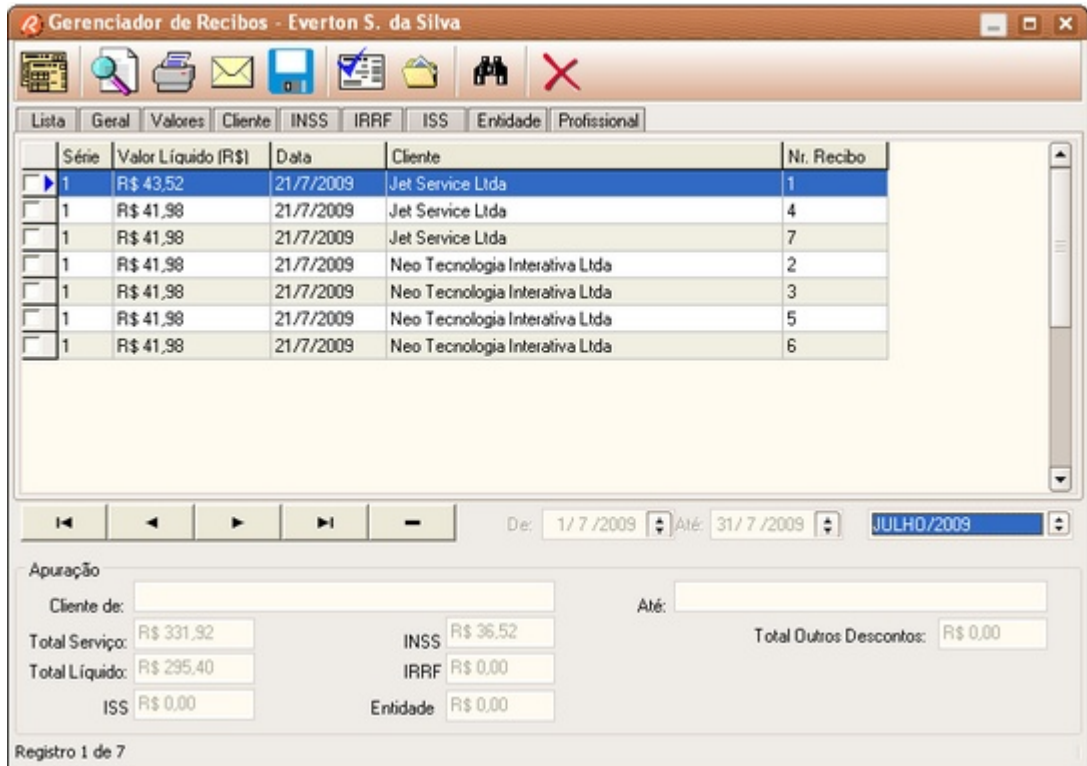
Gerenciador de Recibos - Everton S. da Silva

Lista | Geral | Valores | Cliente | INSS | IRRF | ISS | Entidade | Profissional

| Série | Valor Líquido (R$) | Data | Cliente | Nr. Recibo |
|---|---|---|---|---|
| 1 | R$ 43,52 | 21/7/2009 | Jet Service Ltda | 1 |
| 1 | R$ 41,98 | 21/7/2009 | Jet Service Ltda | 4 |
| 1 | R$ 41,98 | 21/7/2009 | Jet Service Ltda | 7 |
| 1 | R$ 41,98 | 21/7/2009 | Neo Tecnologia Interativa Ltda | 2 |
| 1 | R$ 41,98 | 21/7/2009 | Neo Tecnologia Interativa Ltda | 3 |
| 1 | R$ 41,98 | 21/7/2009 | Neo Tecnologia Interativa Ltda | 5 |
| 1 | R$ 41,98 | 21/7/2009 | Neo Tecnologia Interativa Ltda | 6 |

De: 1/7/2009 Até: 31/7/2009 JULHO/2009

Apuração
Cliente de: Até:
Total Serviço: R$ 331,92 INSS R$ 36,52 Total Outros Descontos: R$ 0,00
Total Líquido: R$ 295,40 IRRF R$ 0,00
ISS R$ 0,00 Entidade R$ 0,00

Registro 1 de 7